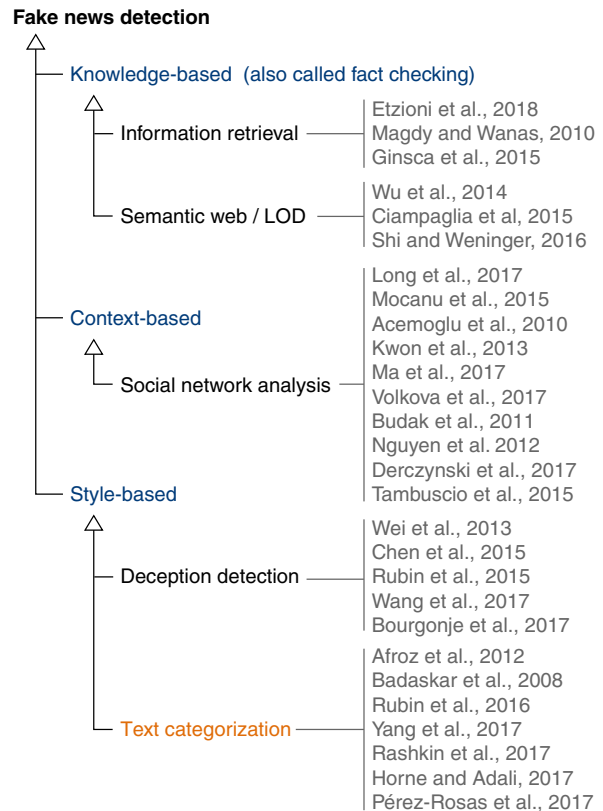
Fake news detection

Knowledge-based (also called fact checking)

Information retrieval

Etzioni et al., 2018
Magdy and Wanas, 2010
Ginsca et al., 2015

Semantic web / LOD

Wu et al., 2014
Ciampaglia et al, 2015
Shi and Weninger, 2016

Context-based

Social network analysis

Long et al., 2017
Mocanu et al., 2015
Acemoglu et al., 2010
Kwon et al., 2013
Ma et al., 2017
Volkova et al., 2017
Budak et al., 2011
Nguyen et al. 2012
Derczynski et al., 2017
Tambuscio et al., 2015

Style-based

Deception detection

Wei et al., 2013
Chen et al., 2015
Rubin et al., 2015
Wang et al., 2017
Bourgonje et al., 2017

Text categorization

Afroz et al., 2012
Badaskar et al., 2008
Rubin et al., 2016
Yang et al., 2017
Rashkin et al., 2017
Horne and Adali, 2017
Pérez-Rosas et al., 2017